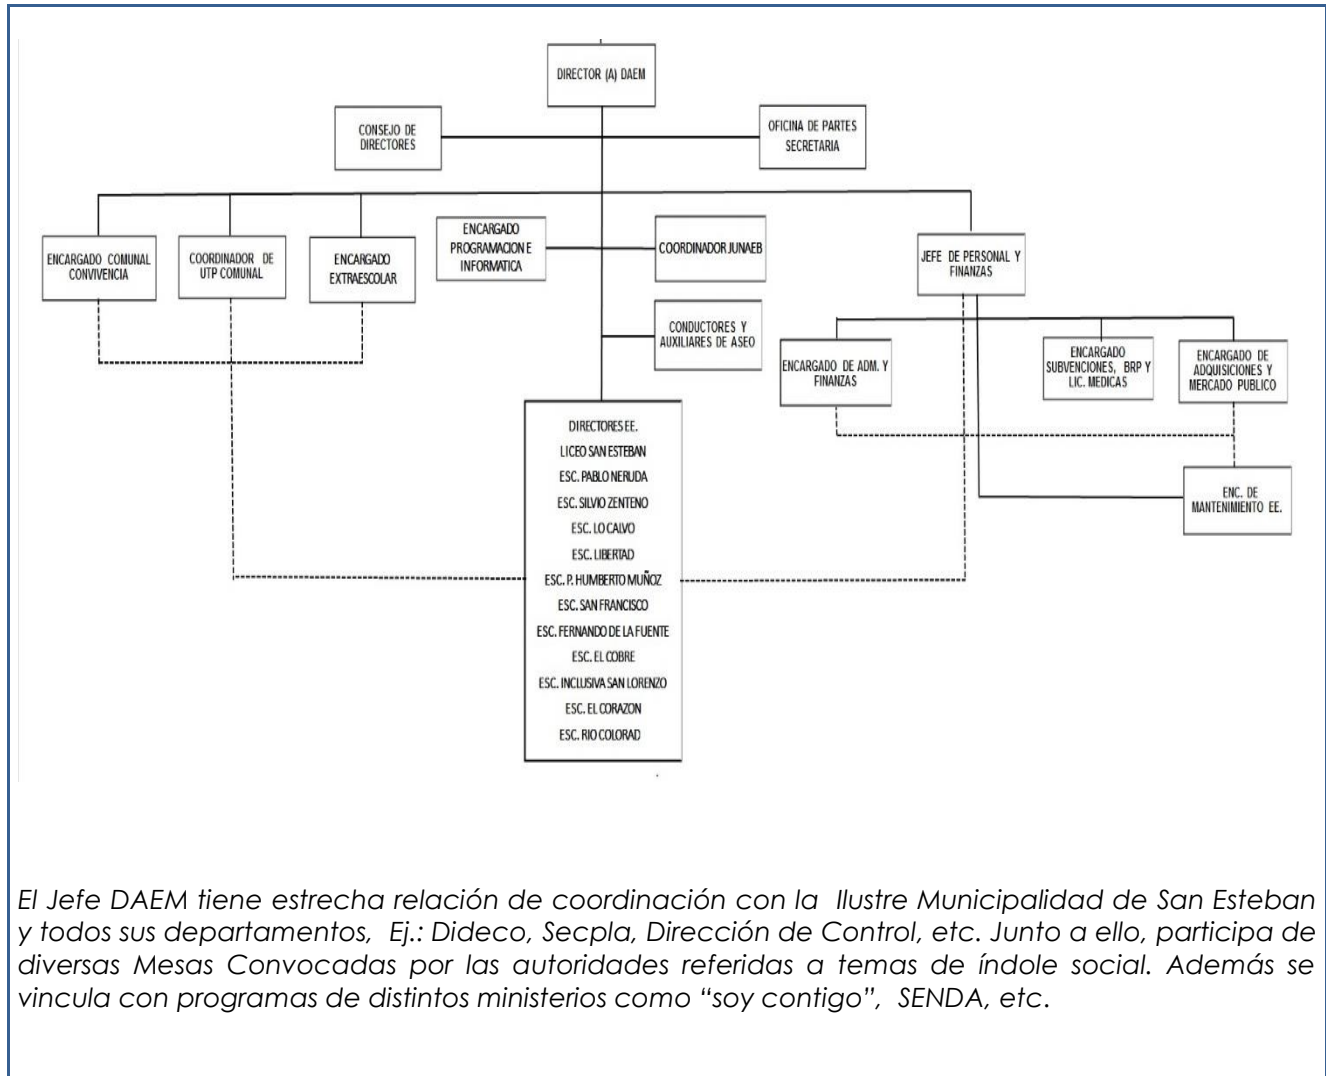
DIRECTOR (A) DAEM

CONSEJO DE DIRECTORES

OFICINA DE PARTES SECRETARIA

ENCARGADO COMUNAL CONVIVENCIA

COORDINADOR DE UTP COMUNAL

ENCARGADO EXTRAESCOLAR

ENCARGADO PROGRAMACION E INFORMATICA

COORDINADOR JUNAEB

CONDUCTORES Y AUXILIARES DE ASEO

JEFE DE PERSONAL Y FINANZAS

ENCARGADO DE ADM. Y FINANZAS

ENCARGADO SUBVENCIONES, BRP Y LIC. MEDICAS

ENCARGADO DE ADQUISICIONES Y MERCADO PUBLICO

ENC. DE MANTENIMIENTO EE.

DIRECTORES EE.
LICEO SAN ESTEBAN
ESC. PABLO NERUDA
ESC. SILVIO ZENTENO
ESC. LO CALVO
ESC. LIBERTAD
ESC. P. HUMBERTO MUÑOZ
ESC. SAN FRANCISCO
ESC. FERNANDO DE LA FUENTE
ESC. EL COBRE
ESC. INCLUSIVA SAN LORENZO
ESC. EL CORAZON
ESC. RIO COLORAD

El Jefe DAEM tiene estrecha relación de coordinación con la Ilustre Municipalidad de San Esteban y todos sus departamentos, Ej.: Dideco, Secpla, Dirección de Control, etc. Junto a ello, participa de diversas Mesas Convocadas por las autoridades referidas a temas de índole social. Además se vincula con programas de distintos ministerios como "soy contigo", SENDA, etc.